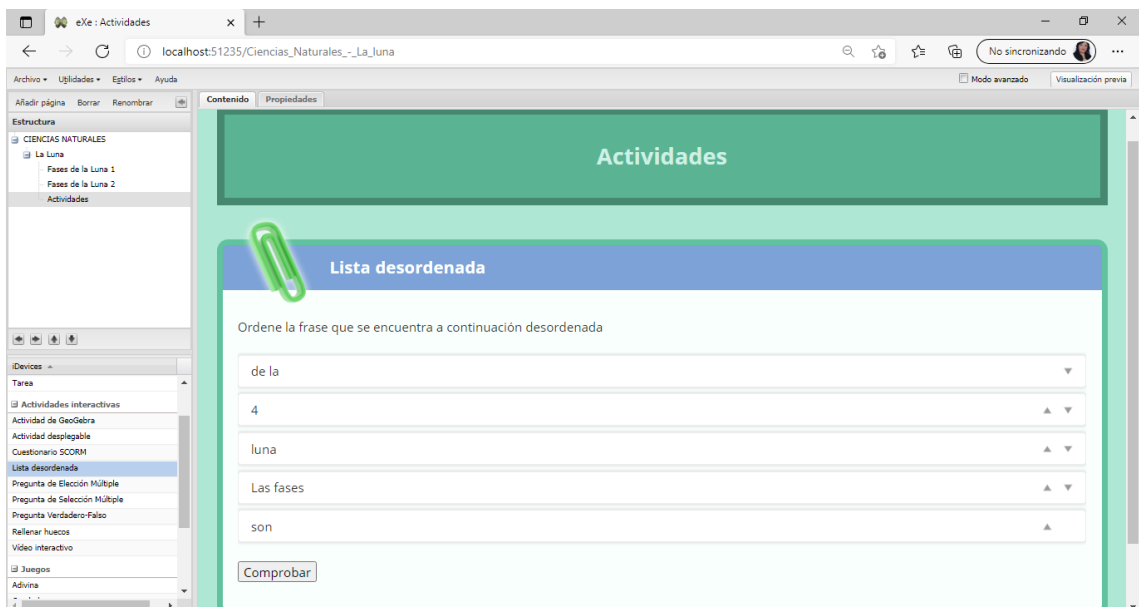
eXe : Actividades

localhost:51235/Ciencias_Naturales_-_La_luna

No sincronizando

Archivo ▾ Utilidades ▾ Estilos ▾ Ayuda

Modo avanzado

Visualización previa

Añadir página Borrar Renombrar

Contenido Propiedades

Estructura

CIENCIAS NATURALES
La Luna
Fases de la Luna 1
Fases de la Luna 2
Actividades

iDevices
Tarea
Actividades interactivas
Actividad de GeoGebra
Actividad desplegable
Cuestionario SCORM
Lista desordenada
Pregunta de Elección Múltiple
Pregunta de Selección Múltiple
Pregunta Verdadero-Falso
Rellenar huecos
Vídeo interactivo
Juegos
Adivina

Actividades

Lista desordenada

Ordene la frase que se encuentra a continuación desordenada

de la

4

luna

Las fases

son

Comprobar